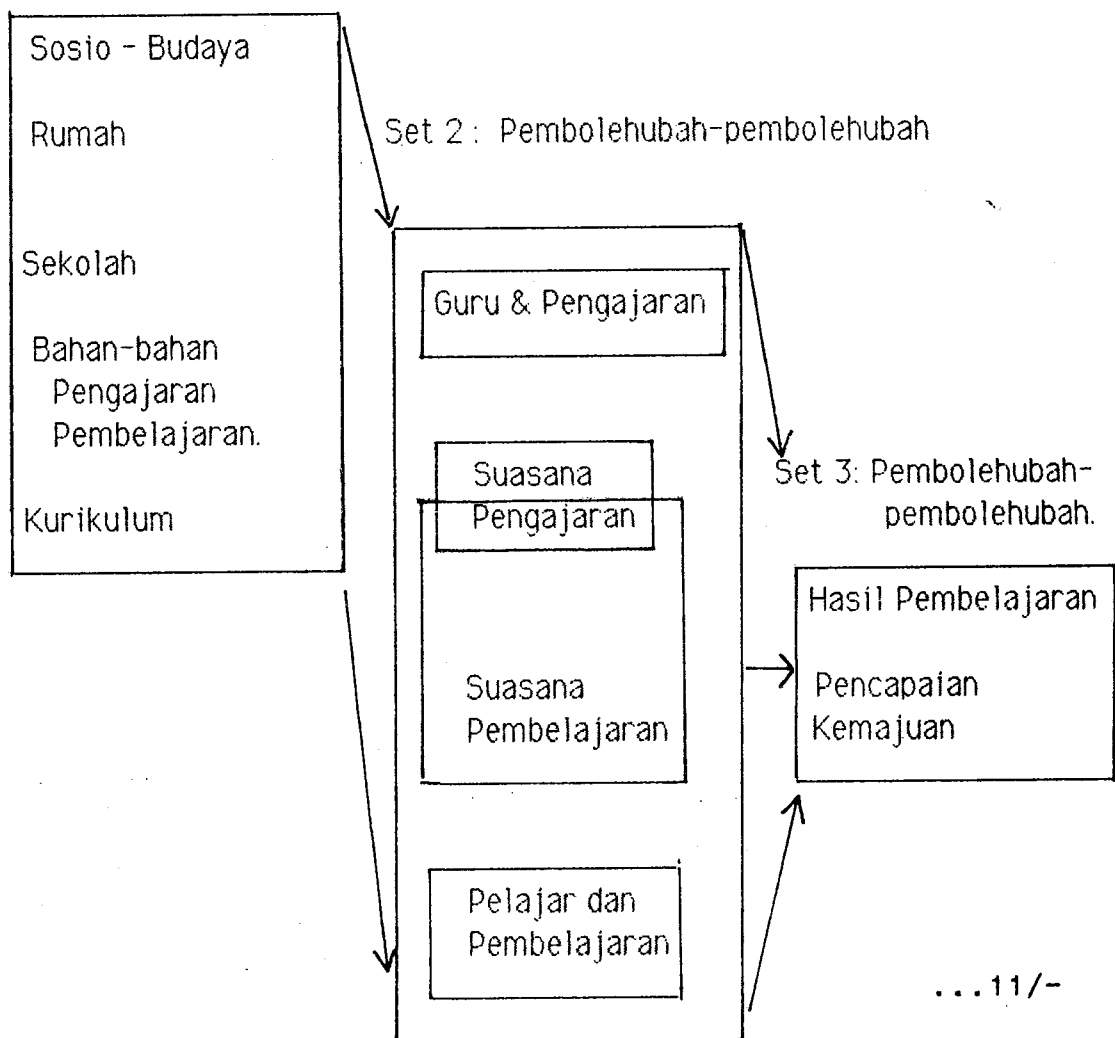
Sosio - Budaya

Rumah

Sekolah

Bahan-bahan Pengajaran Pembelajaran.

Kurikulum

Set 2 : Pembolehubah-pembolehubah

Guru & Pengajaran

Suasana Pengajaran

Suasana Pembelajaran

Pelajar dan Pembelajaran

Set 3: Pembolehubah-pembolehubah.

Hasil Pembelajaran

Pencapaian Kemajuan

...11/-